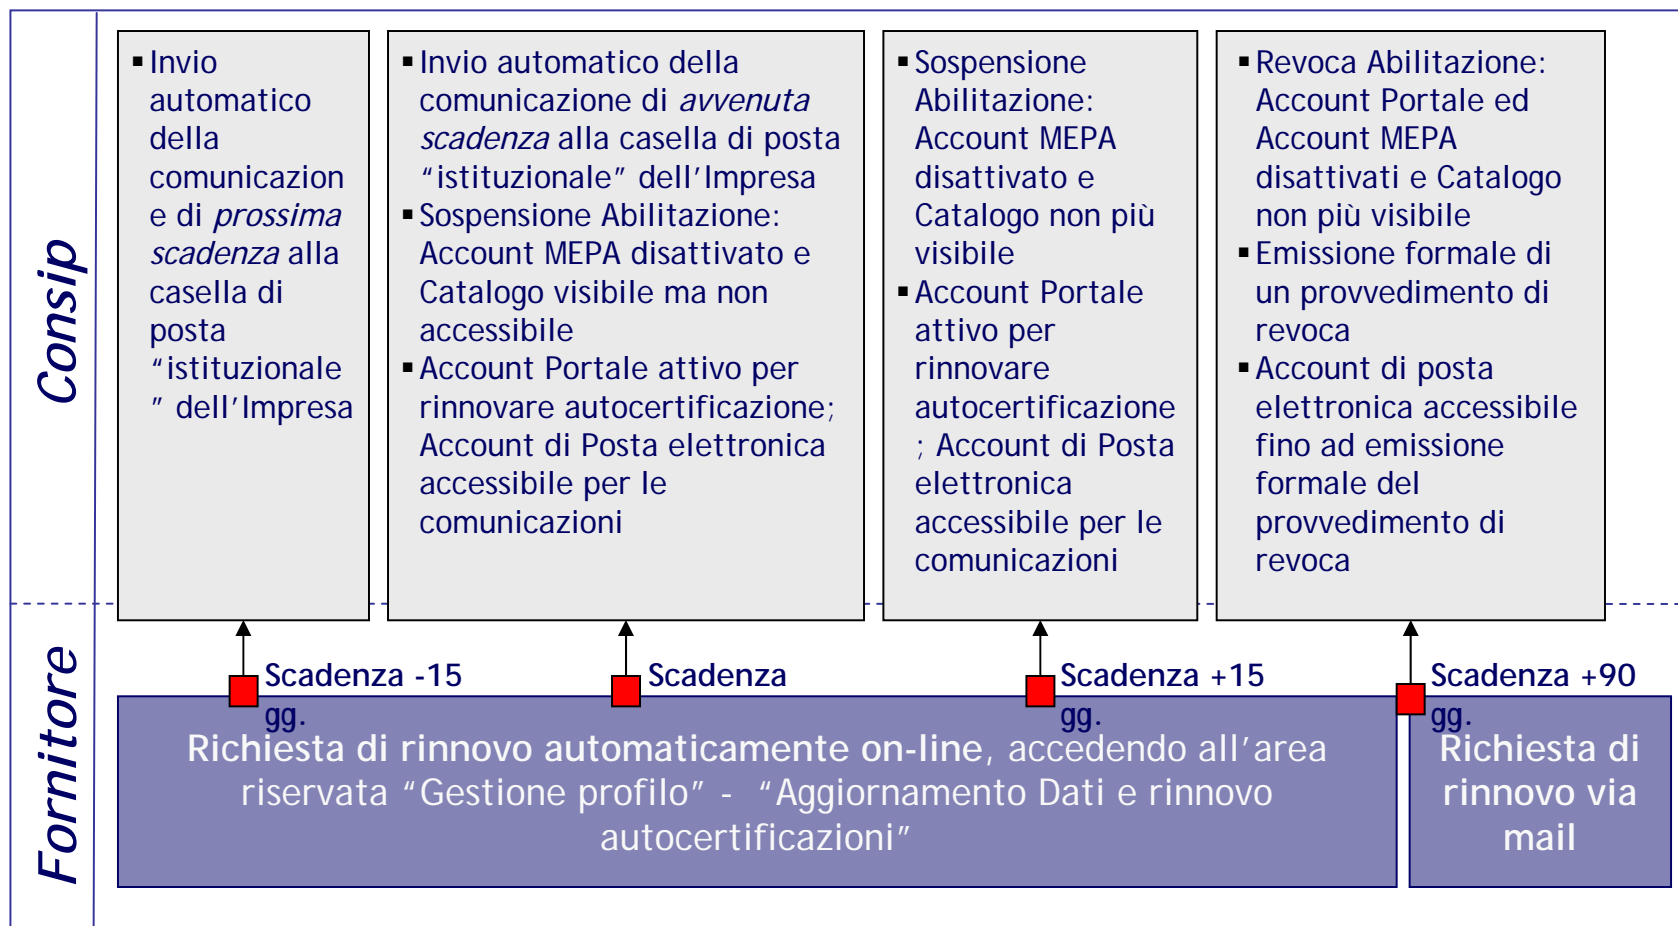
Consip

▪ Invio automatico della comunicazione di prossima scadenza alla casella di posta "istituzionale" dell'Impresa

▪ Invio automatico della comunicazione di avvenuta scadenza alla casella di posta "istituzionale" dell'Impresa
▪ Sospensione Abilitazione: Account MEPA disattivato e Catalogo visibile ma non accessibile
▪ Account Portale attivo per rinnovare autocertificazione; Account di Posta elettronica accessibile per le comunicazioni

▪ Sospensione Abilitazione: Account MEPA disattivato e Catalogo non più visibile
▪ Account Portale attivo per rinnovare autocertificazione; Account di Posta elettronica accessibile per le comunicazioni

▪ Revoca Abilitazione: Account Portale ed Account MEPA disattivati e Catalogo non più visibile
▪ Emissione formale di un provvedimento di revoca
▪ Account di posta elettronica accessibile fino ad emissione formale del provvedimento di revoca

Fornitore

Scadenza -15 gg.

Scadenza

Scadenza +15 gg.

Scadenza +90 gg.

Richiesta di rinnovo automaticamente on-line, accedendo all'area riservata "Gestione profilo" - "Aggiornamento Dati e rinnovo autocertificazioni"

Richiesta di rinnovo via mail